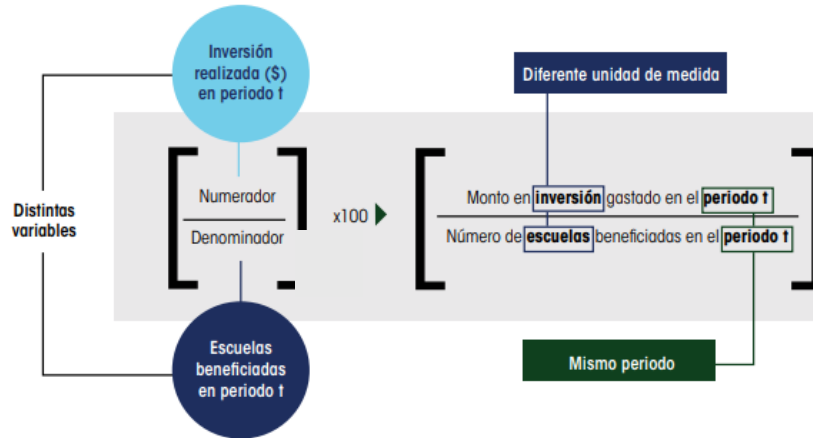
Inversión realizada ($) en periodo t

Diferente unidad de medida

Distintas variables

Numerador

Denominador

x100

Monto en **inversión** gastado en el **periodo t**

Número de **escuelas** beneficiadas en el **periodo t**

Mismo periodo

Escuelas beneficiadas en periodo t